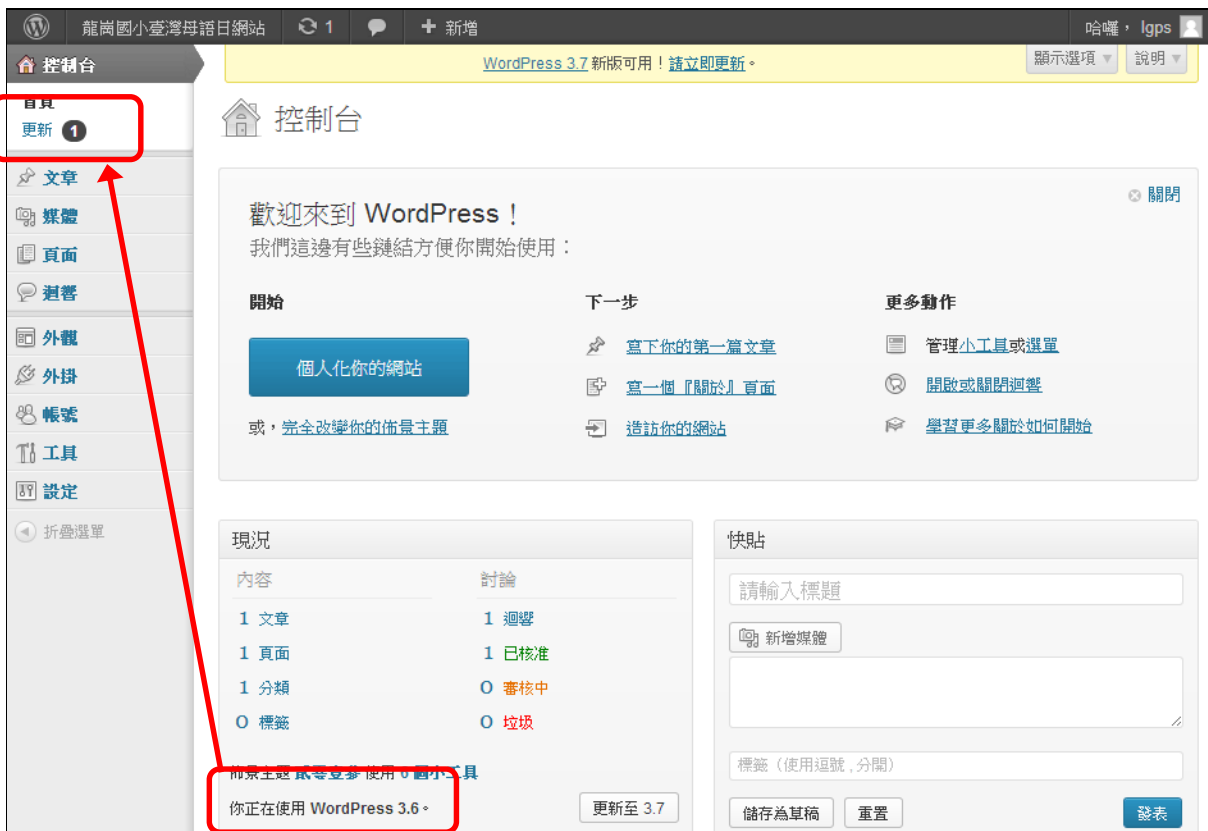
龍崗國小臺灣母語日網站 1 新增 哈囉，lgps

控制台

WordPress 3.7 新版可用！請立即更新。

顯示選項 說明

首頁
更新 1

文章
媒體
頁面
迴響
外觀
外掛
帳號
工具
設定
折疊選單

控制台

關閉

歡迎來到 WordPress！
我們這邊有些鏈結方便你開始使用：

開始

個人化你的網站

或，完全改變你的佈景主題

下一步

寫下你的第一篇文章
寫一個『關於』頁面
造訪你的網站

更多動作

管理小工具或選單
開啟或關閉迴響
學習更多關於如何開始

現況

內容
1 文章
1 頁面
1 分類
0 標籤

討論
1 迴響
1 已核准
0 審核中
0 垃圾

佈景主題 貳零壹參 使用 6 個小工具

你正在使用 WordPress 3.6。

更新至 3.7

快貼

請輸入標題

新增媒體

標籤（使用逗號，分開）

儲存為草稿 重置 發表